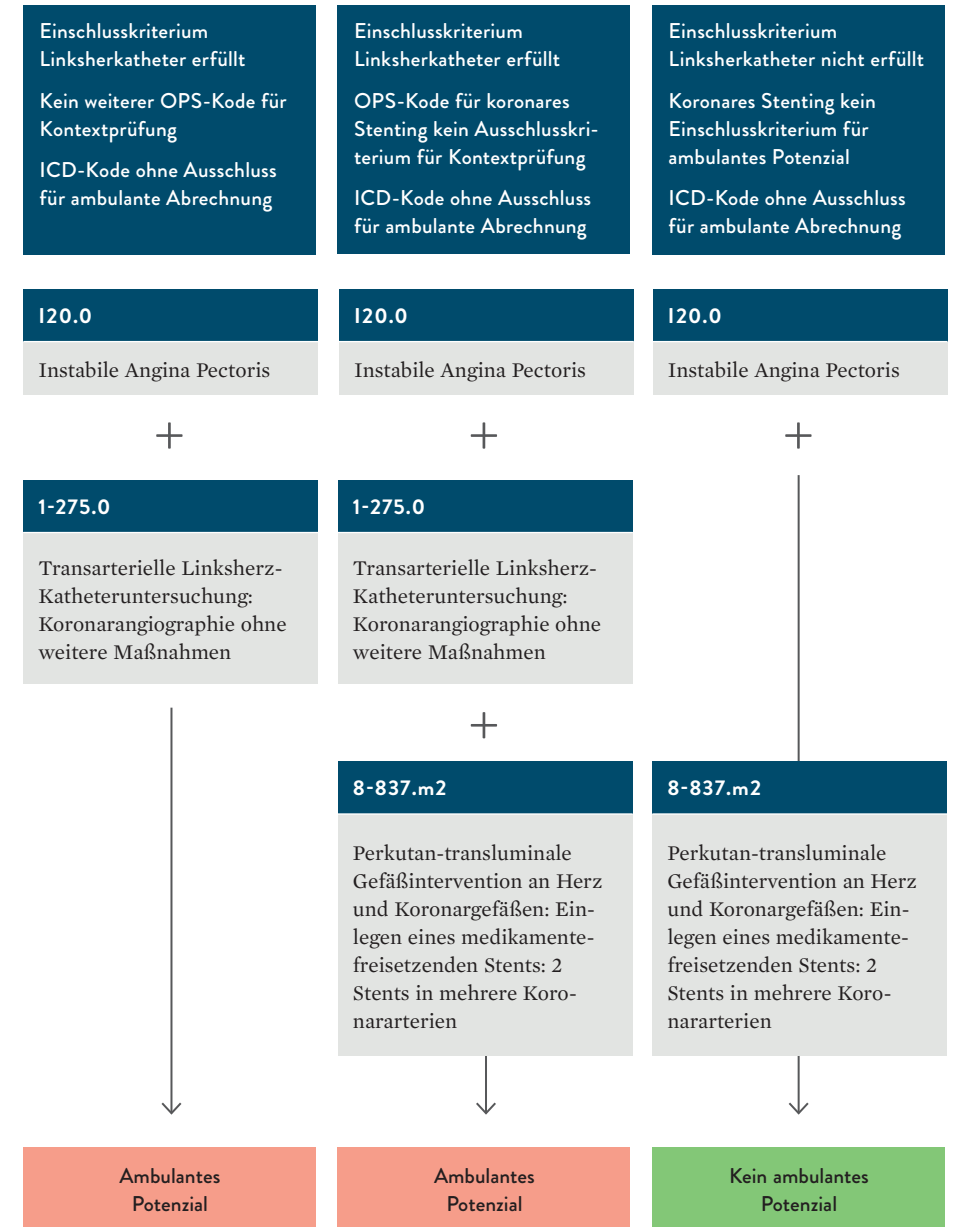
Einschlusskriterium Linksherkatheter erfüllt

Kein weiterer OPS-Kode für Kontextprüfung

ICD-Kode ohne Ausschluss für ambulante Abrechnung

I20.0

Instabile Angina Pectoris

+

1-275.0

Transarterielle Linksherz-Katheteruntersuchung: Koronarangiographie ohne weitere Maßnahmen

Ambulantes Potenzial

Einschlusskriterium Linksherkatheter erfüllt

OPS-Kode für koronares Stenting kein Ausschlusskriterium für Kontextprüfung

ICD-Kode ohne Ausschluss für ambulante Abrechnung

I20.0

Instabile Angina Pectoris

+

1-275.0

Transarterielle Linksherz-Katheteruntersuchung: Koronarangiographie ohne weitere Maßnahmen

+

8-837.m2

Perkutan-transluminale Gefäßintervention an Herz und Koronargefäßen: Einlegen eines medikamentefreisetzenden Stents: 2 Stents in mehrere Koronararterien

Ambulantes Potenzial

Einschlusskriterium Linksherkatheter nicht erfüllt

Koronares Stenting kein Einschlusskriterium für ambulantes Potenzial

ICD-Kode ohne Ausschluss für ambulante Abrechnung

I20.0

Instabile Angina Pectoris

+

8-837.m2

Perkutan-transluminale Gefäßintervention an Herz und Koronargefäßen: Einlegen eines medikamentefreisetzenden Stents: 2 Stents in mehrere Koronararterien

Kein ambulantes Potenzial